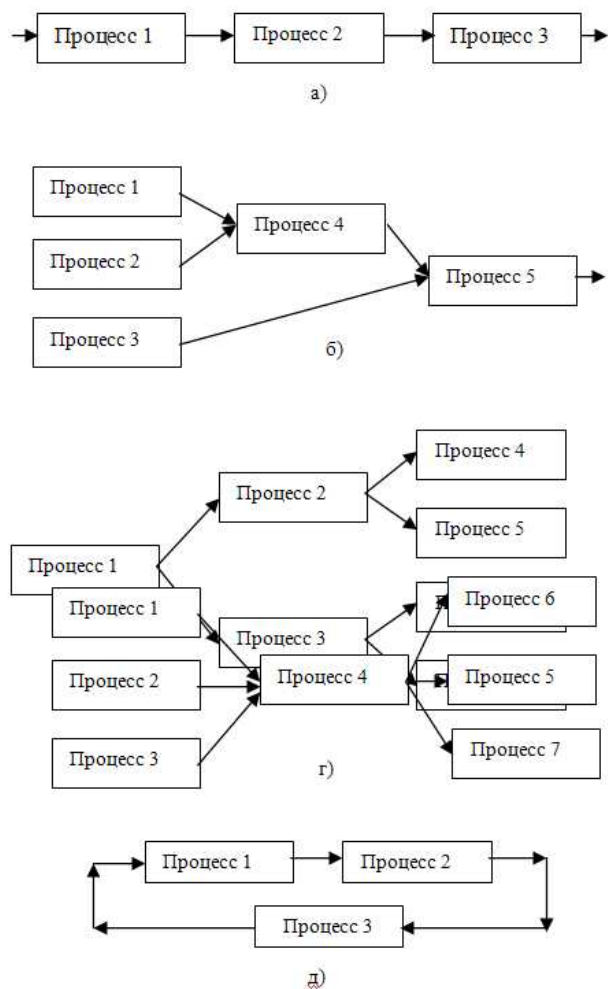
Процесс 1
Процесс 2
Процесс 3

а)

Процесс 1
Процесс 2
Процесс 3
Процесс 4
Процесс 5

б)

Процесс 2
Процесс 4
Процесс 5
Процесс 1
Процесс 1
Процесс 3
Процесс 6
Процесс 2
Процесс 4
Процесс 5
Процесс 3
Процесс 7

г)

Процесс 1
Процесс 2
Процесс 3

д)